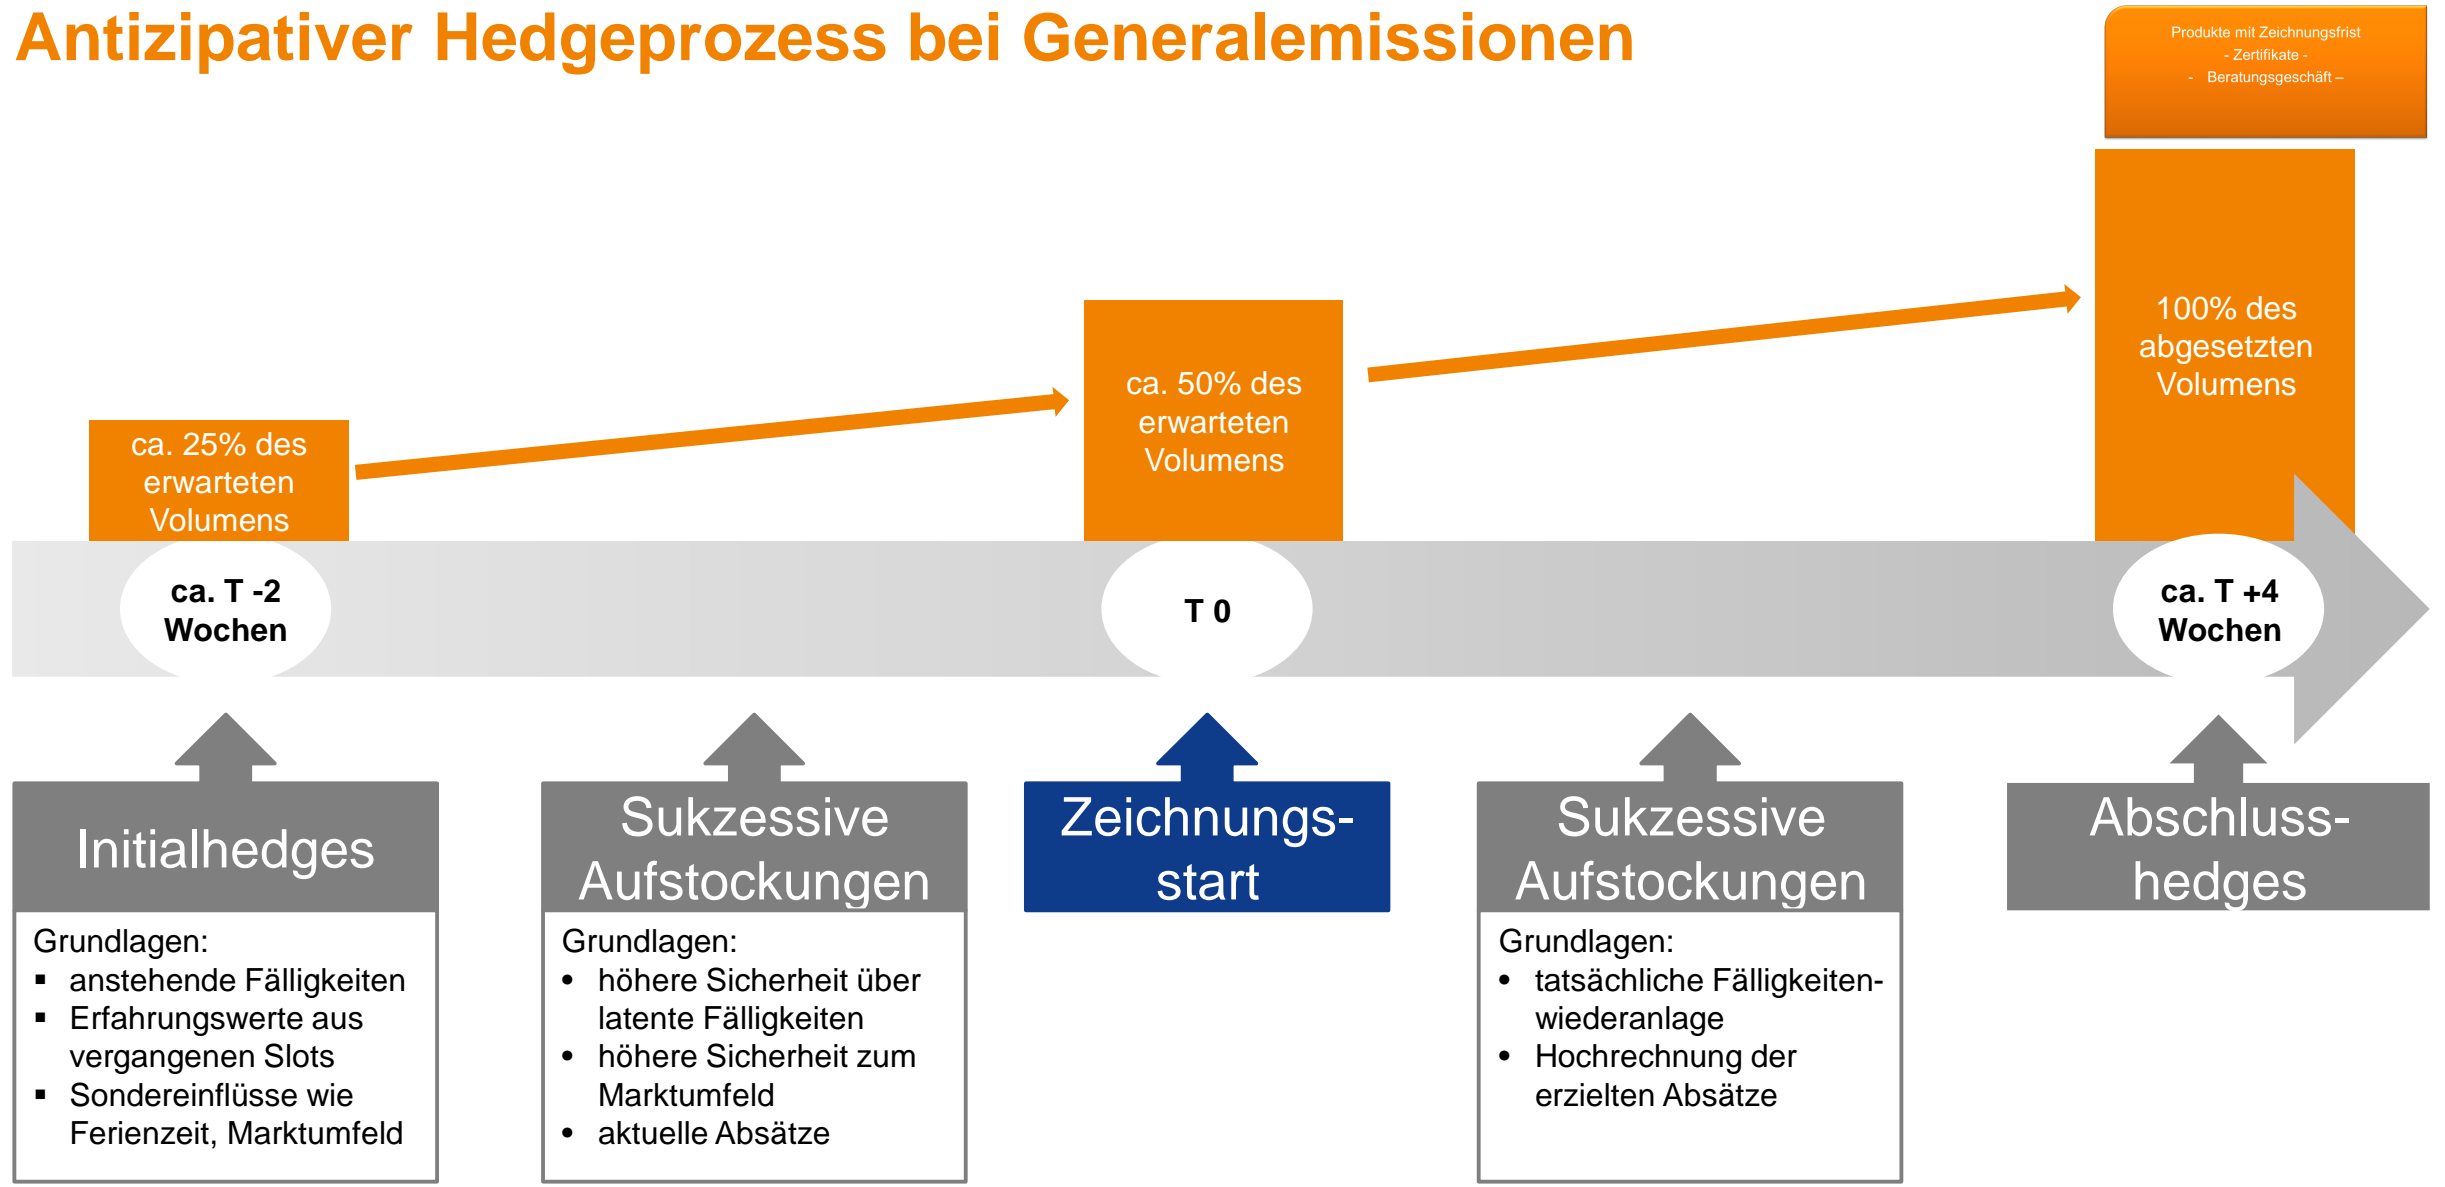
Antizipativer Hedgeprozess bei Generalemissionen

Produkte mit Zeichnungsfrist
- Zertifikate -
- Beratungsgeschäft –

ca. 25% des erwarteten Volumens

ca. 50% des erwarteten Volumens

100% des abgesetzten Volumens

ca. T -2 Wochen

T 0

ca. T +4 Wochen

Initialhedges

Grundlagen:
▪ anstehende Fälligkeiten
▪ Erfahrungswerte aus vergangenen Slots
▪ Sondereinflüsse wie Ferienzeit, Marktumfeld

Sukzessive Aufstockungen

Grundlagen:
• höhere Sicherheit über latente Fälligkeiten
• höhere Sicherheit zum Marktumfeld
• aktuelle Absätze

Zeichnungsstart

Sukzessive Aufstockungen

Grundlagen:
• tatsächliche Fälligkeitenwiederanlage
• Hochrechnung der erzielten Absätze

Abschlusshedges